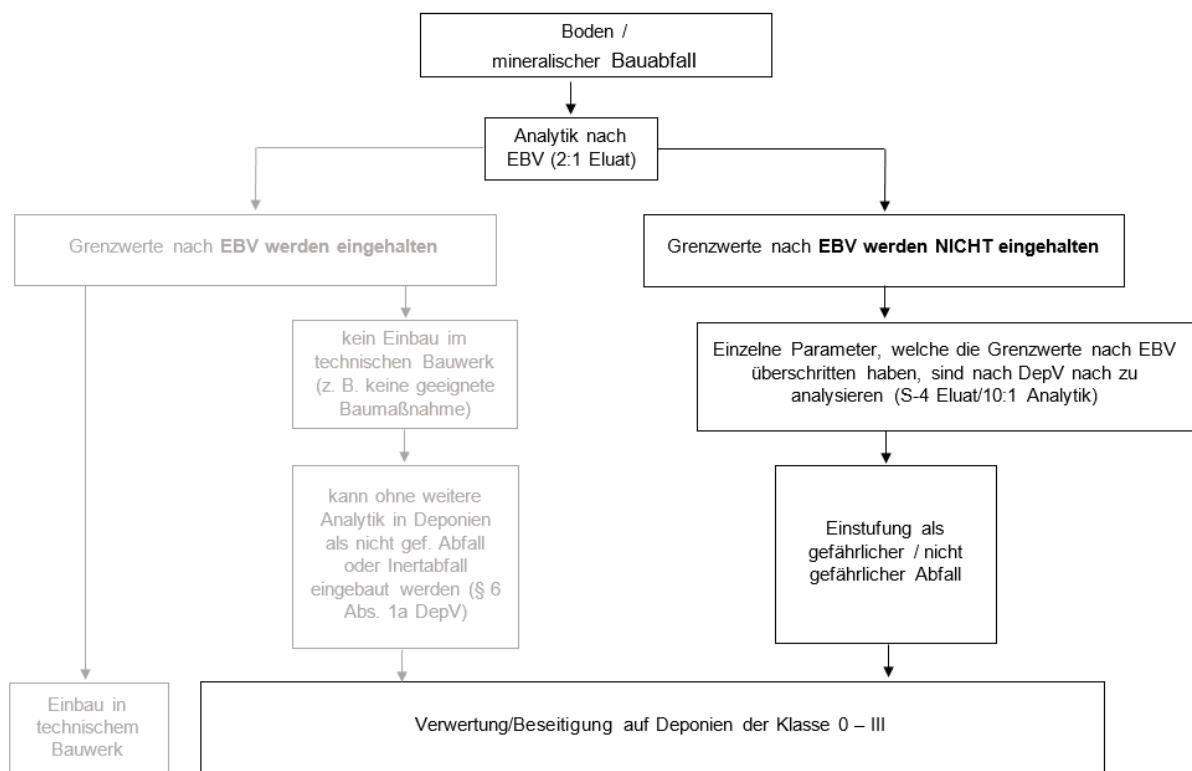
Boden / mineralischer Bauabfall

Analytik nach EBV (2:1 Eluat)

Grenzwerte nach **EBV werden eingehalten**

Grenzwerte nach **EBV werden NICHT eingehalten**

kein Einbau im technischen Bauwerk (z. B. keine geeignete Baumaßnahme)

kann ohne weitere Analytik in Deponien als nicht gef. Abfall oder Inertabfall eingebaut werden (§ 6 Abs. 1a DepV)

Einzelne Parameter, welche die Grenzwerte nach EBV überschritten haben, sind nach DepV nach zu analysieren (S-4 Eluat/10:1 Analytik)

Einstufung als gefährlicher / nicht gefährlicher Abfall

Einbau in technischem Bauwerk

Verwertung/Beseitigung auf Deponien der Klasse 0 – III